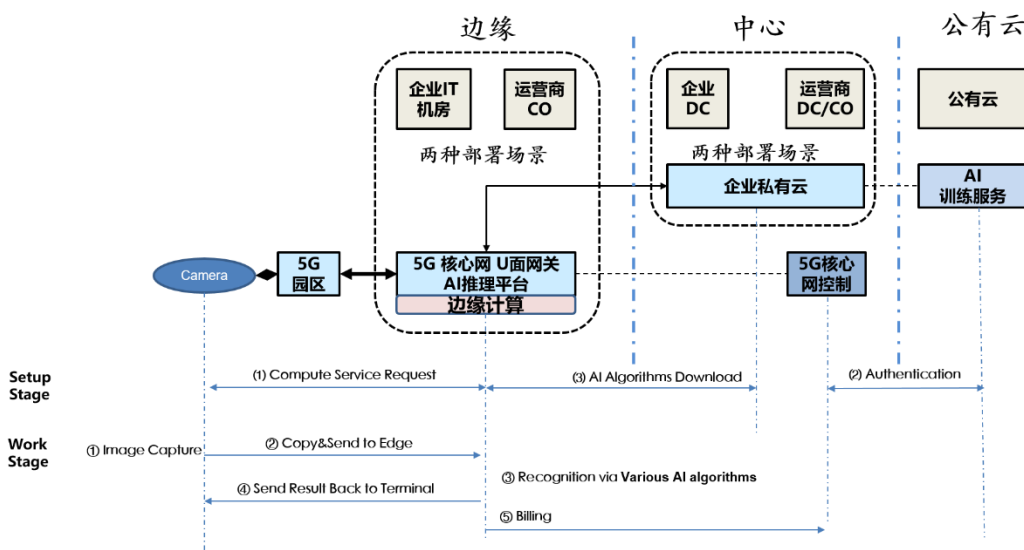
边缘

中心

公有云

企业IT机房

运营商CO

两种部署场景

企业DC

运营商DC/CO

两种部署场景

公有云

企业私有云

AI训练服务

Camera

5G园区

5G 核心网 U面网关
AI推理平台

边缘计算

5G核心网控制

Setup Stage

(1) Compute Service Request

(3) AI Algorithms Download

(2) Authentication

Work Stage

① Image Capture

② Copy&Send to Edge

③ Recognition via Various AI algorithms

④ Send Result Back to Terminal

⑤ Billing